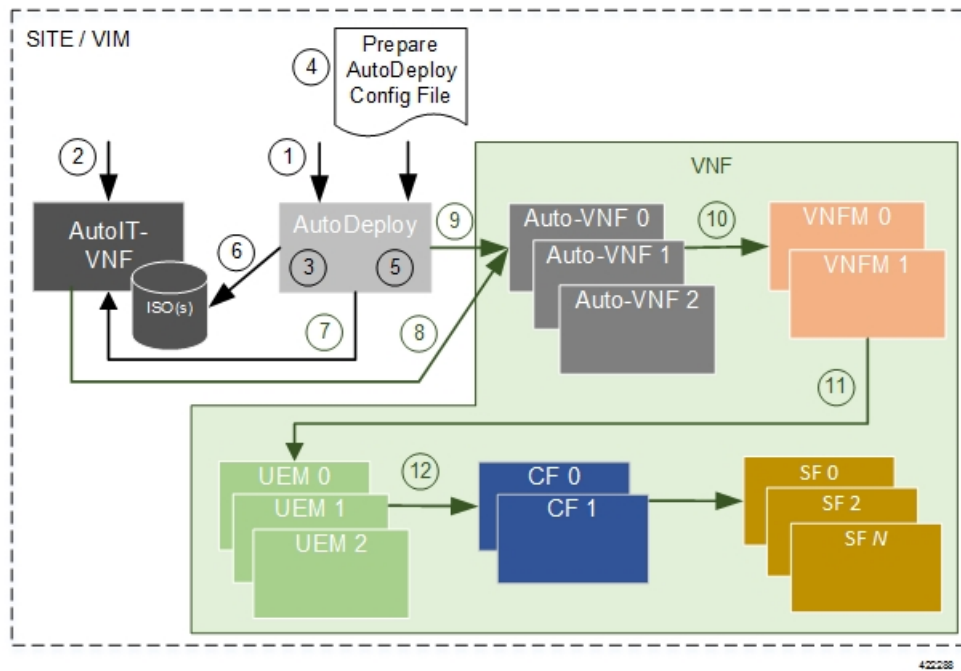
SITE / VIM

4 Prepare AutoDeploy Config File

2

1

VNF

AutoIT-VNF

6

AutoDeploy

3

5

9

Auto-VNF 0

Auto-VNF 1

Auto-VNF 2

10

VNFM 0

VNFM 1

ISO(s)

7

8

11

UEM 0

UEM 1

UEM 2

12

CF 0

CF 1

SF 0

SF 2

SF $N$

422288